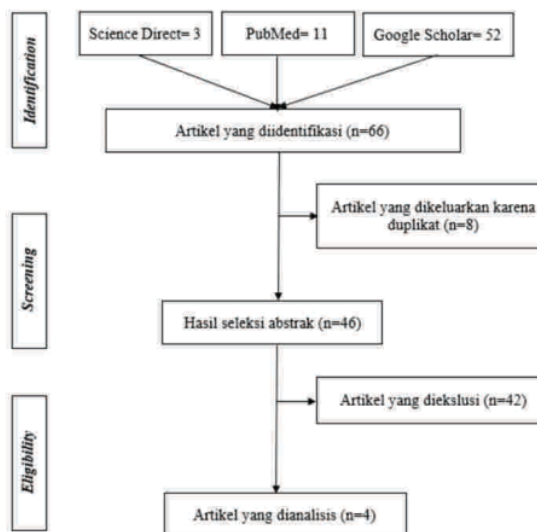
Identification

Science Direct= 3

PubMed= 11

Google Scholar= 52

Artikel yang diidentifikasi (n=66)

Screening

Artikel yang dikeluarkan karena duplikat (n=8)

Hasil seleksi abstrak (n=46)

Eligibility

Artikel yang diekslusi (n=42)

Artikel yang dianalisis (n=4)